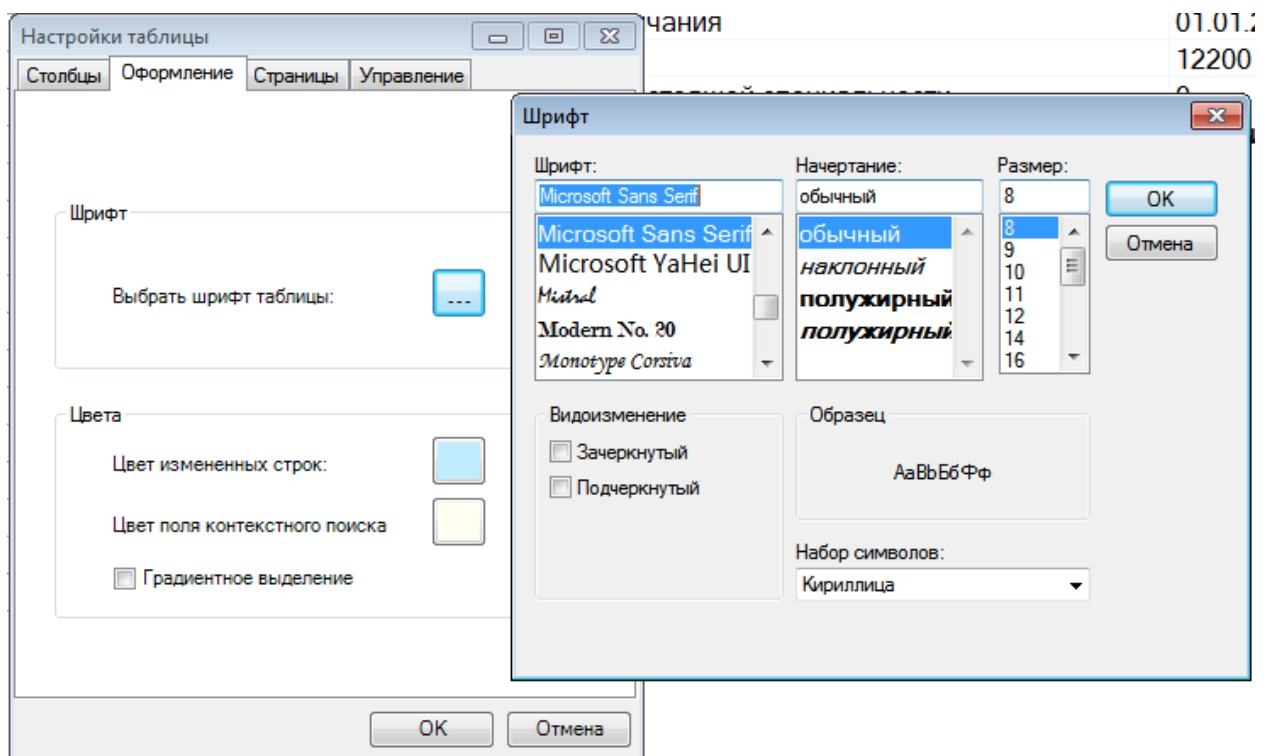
Настройки таблицы

Столбцы | Оформление | Страницы | Управление

чания
01.01.2
12200

Шрифт

Шрифт:
Microsoft Sans Serif
Microsoft Sans Serif
Microsoft YaHei UI
Mistral
Modern No. 20
Monotype Corsiva

Начертание:
обычный
обычный
наклонный
полужирный
полужирный

Размер:
8
8
9
10
11
12
14
16

OK
Отмена

Видоизменение
Зачеркнутый
Подчеркнутый

Образец
AaBbБбФф

Набор символов:
Кириллица

Шрифт
Выбрать шрифт таблицы:
...

Цвета
Цвет измененных строк:
Цвет поля контекстного поиска
Градиентное выделение

OK
Отмена